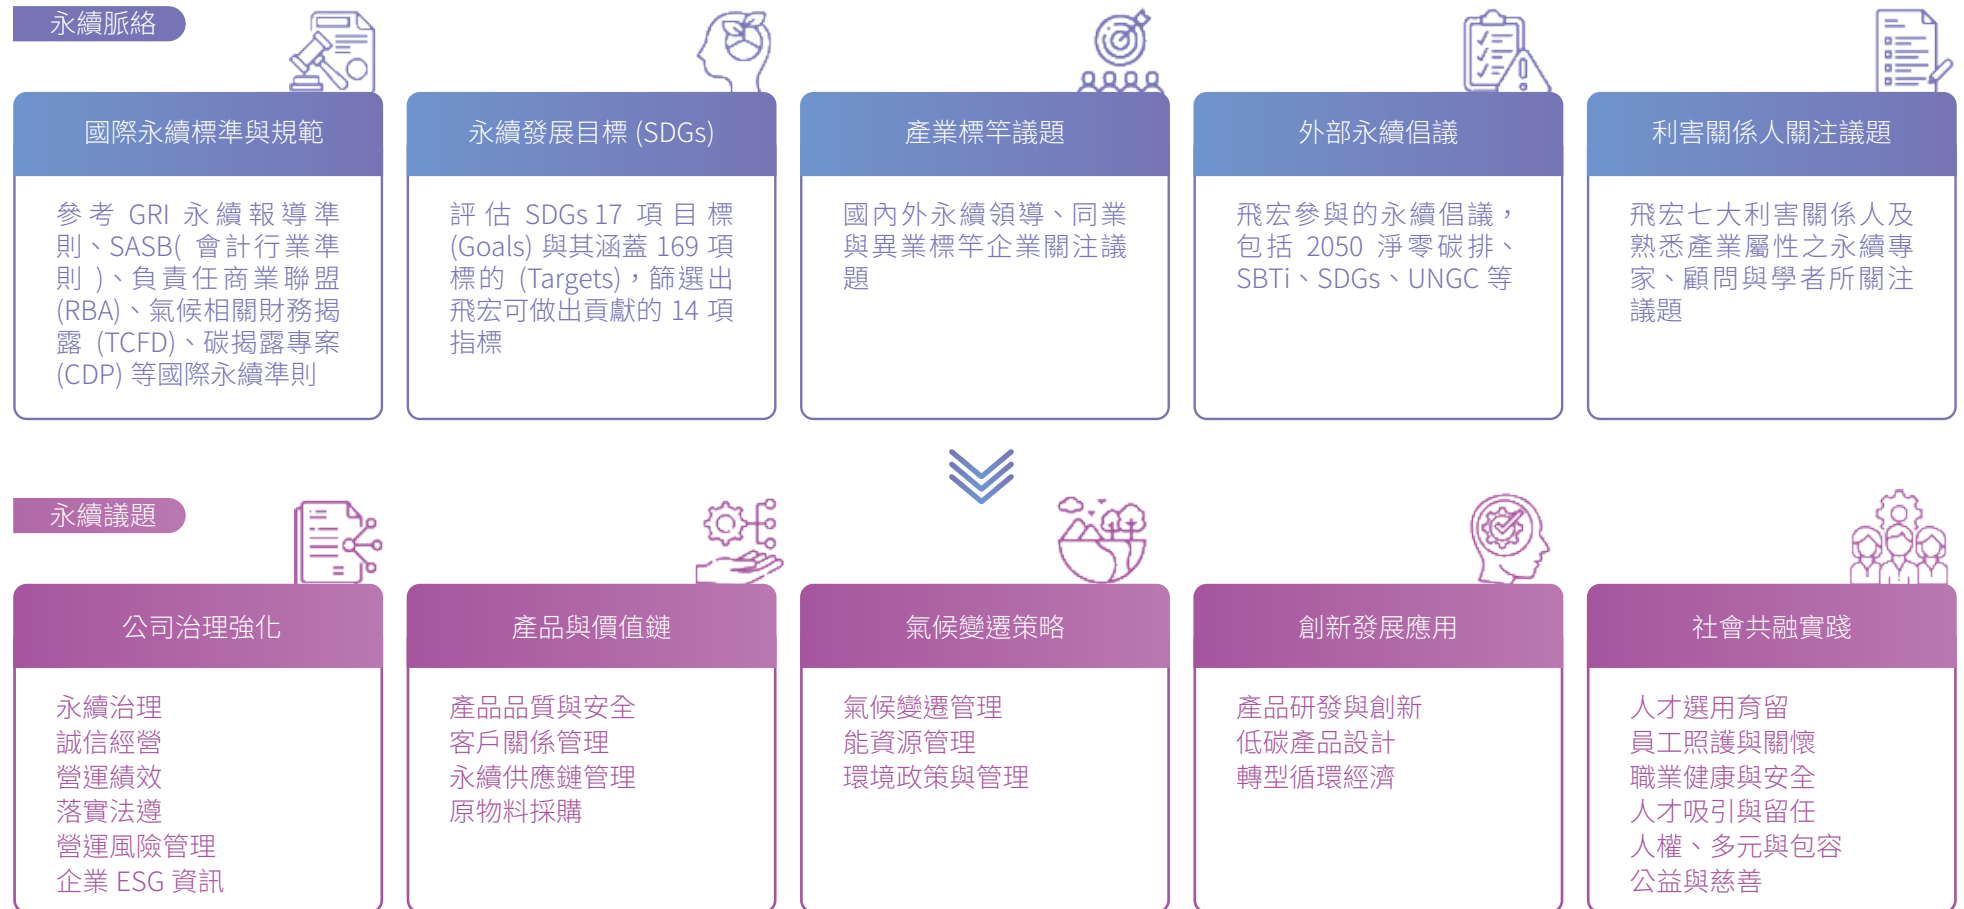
永續脈絡

國際永續標準與規範

參考 GRI 永續報導準則、SASB( 會計行業準則 )、負責任商業聯盟 (RBA)、氣候相關財務揭露 (TCFD)、碳揭露專案 (CDP) 等國際永續準則

永續發展目標 (SDGs)

評估 SDGs 17 項目標 (Goals) 與其涵蓋 169 項標的 (Targets)，篩選出飛宏可做出貢獻的 14 項指標

產業標竿議題

國內外永續領導、同業與異業標竿企業關注議題

外部永續倡議

飛宏參與的永續倡議，包括 2050 淨零碳排、SBTi、SDGs、UNGC 等

利害關係人關注議題

飛宏七大利害關係人及熟悉產業屬性之永續專家、顧問與學者所關注議題

永續議題

公司治理強化

永續治理
誠信經營
營運績效
落實法遵
營運風險管理
企業 ESG 資訊

產品與價值鏈

產品品質與安全
客戶關係管理
永續供應鏈管理
原物料採購

氣候變遷策略

氣候變遷管理
能資源管理
環境政策與管理

創新發展應用

產品研發與創新
低碳產品設計
轉型循環經濟

社會共融實踐

人才選用育留
員工照護與關懷
職業健康與安全
人才吸引與留任
人權、多元與包容
公益與慈善